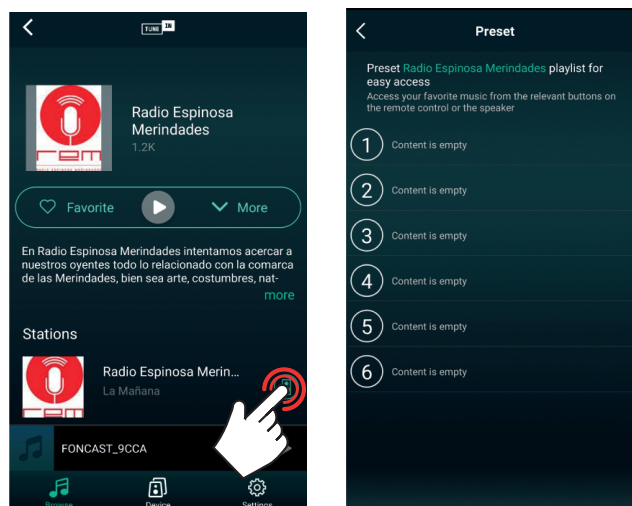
TUNE IN

rem

Radio Espinosa Merindades
1.2K

Favorite
More

En Radio Espinosa Merindades intentamos acercar a nuestros oyentes todo lo relacionado con la comarca de las Merindades, bien sea arte, costumbres, nat-
more

Stations

Radio Espinosa Merin...
La Mañana

FONCAST_9CCA

Browse
Device
Settings

Preset

Preset Radio Espinosa Merindades playlist for easy access
Access your favorite music from the relevant buttons on the remote control or the speaker

1 Content is empty
2 Content is empty
3 Content is empty
4 Content is empty
5 Content is empty
6 Content is empty